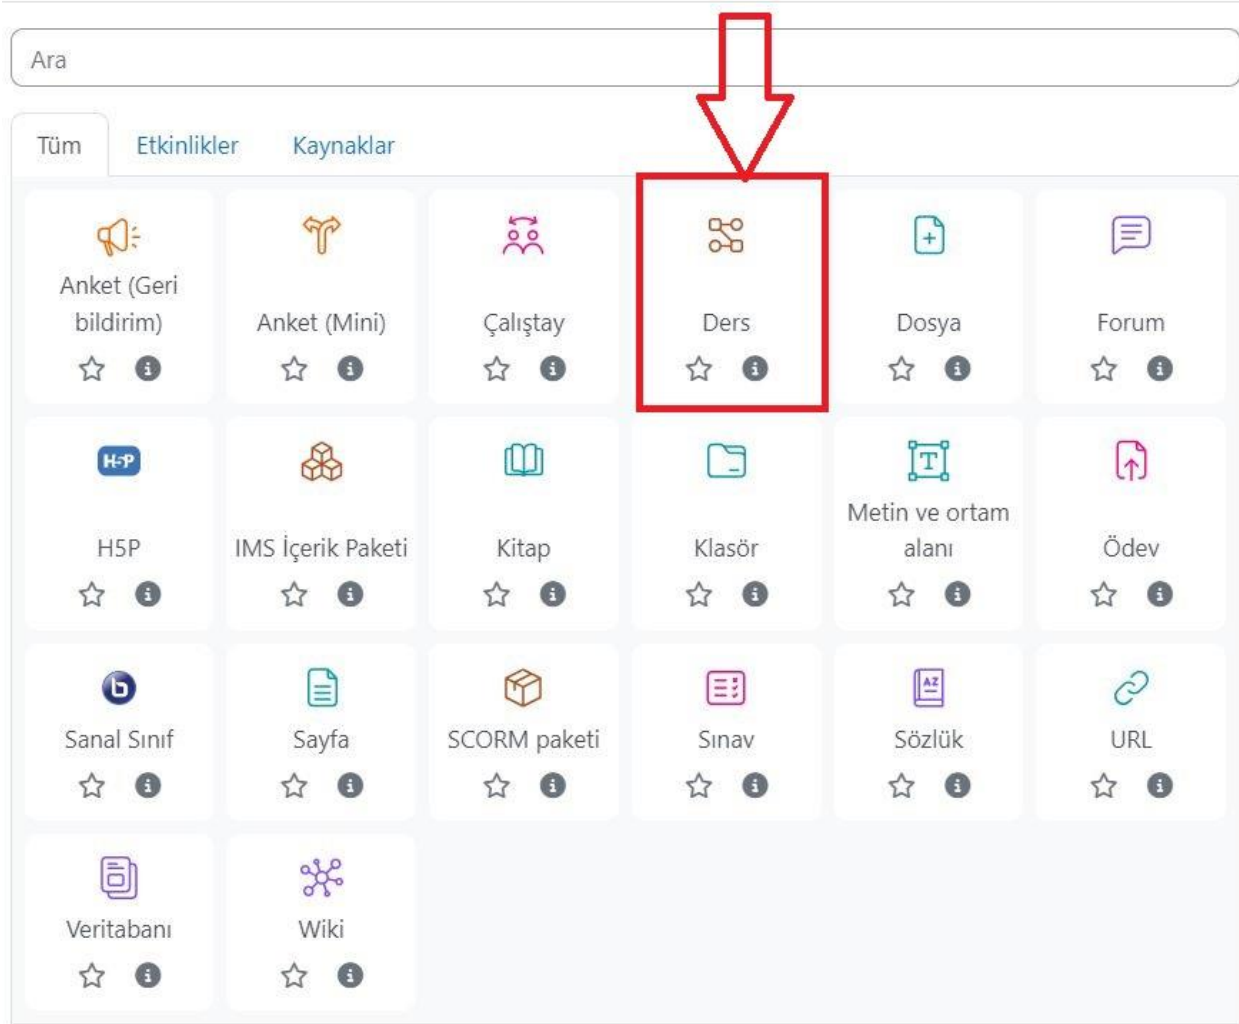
Ara

Tüm Etkinlikler Kaynaklar

H5P

Anket (Geri bildirim)

Anket (Mini)

Çalıştay

Ders

Dosya

Forum

H5P

IMS İçerik Paketi

Kitap

Klasör

Metin ve ortam alanı

Ödev

Sanal Sınıf

Sayfa

SCORM paketi

Sınav

Sözlük

URL

Veritabanı

Wiki